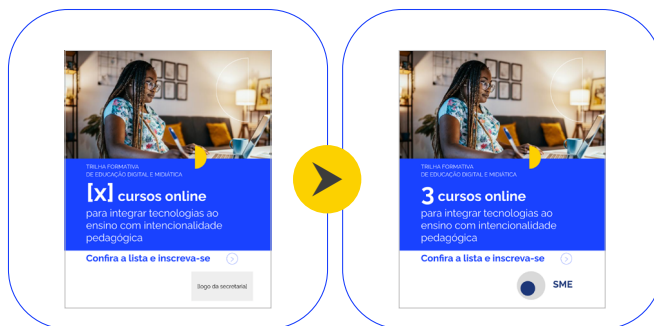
TRILHA FORMATIVA
DE EDUCAÇÃO DIGITAL E MIDIÁTICA

[x] cursos online

para integrar tecnologias ao ensino com intencionalidade pedagógica

Confira a lista e inscreva-se

(logo da secretaria)

TRILHA FORMATIVA
DE EDUCAÇÃO DIGITAL E MIDIÁTICA

3 cursos online

para integrar tecnologias ao ensino com intencionalidade pedagógica

Confira a lista e inscreva-se

SME